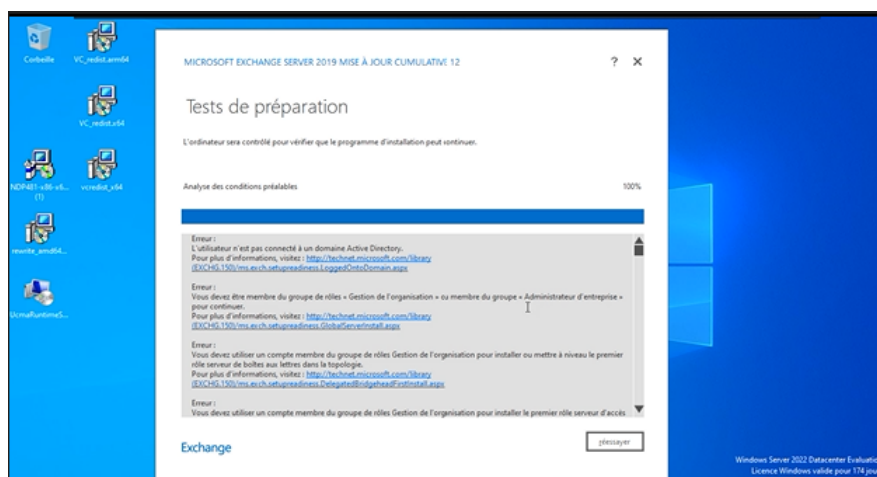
Corbeille

VC_redist.arm64

VC_redist.x64

NDP481-x86-x6... (1)

vcredist_x64

rewrite_amd64...

UcmaRuntimeS...

MICROSOFT EXCHANGE SERVER 2019 MISE À JOUR CUMULATIVE 12

? ✕

Tests de préparation

L'ordinateur sera contrôlé pour vérifier que le programme d'installation peut continuer.

Analyse des conditions préalables

100%

Erreur :
L'utilisateur n'est pas connecté à un domaine Active Directory.
Pour plus d'informations, visitez : http://technet.microsoft.com/library(EXCHG.150)/ms.exch.setupreadiness.LoggedOntoDomain.aspx

Erreur :
Vous devez être membre du groupe de rôles « Gestion de l'organisation » ou membre du groupe « Administrateur d'entreprise » pour continuer.
Pour plus d'informations, visitez : http://technet.microsoft.com/library(EXCHG.150)/ms.exch.setupreadiness.GlobalServerInstall.aspx

Erreur :
Vous devez utiliser un compte membre du groupe de rôles Gestion de l'organisation pour installer ou mettre à niveau le premier rôle serveur de boîtes aux lettres dans la topologie.
Pour plus d'informations, visitez : http://technet.microsoft.com/library(EXCHG.150)/ms.exch.setupreadiness.DelegatedBridgeheadFirstInstall.aspx

Erreur :
Vous devez utiliser un compte membre du groupe de rôles Gestion de l'organisation pour installer le premier rôle serveur d'accès

Exchange

réessayer

Windows Server 2022 Datacenter Evaluatio
Licence Windows valide pour 174 jou